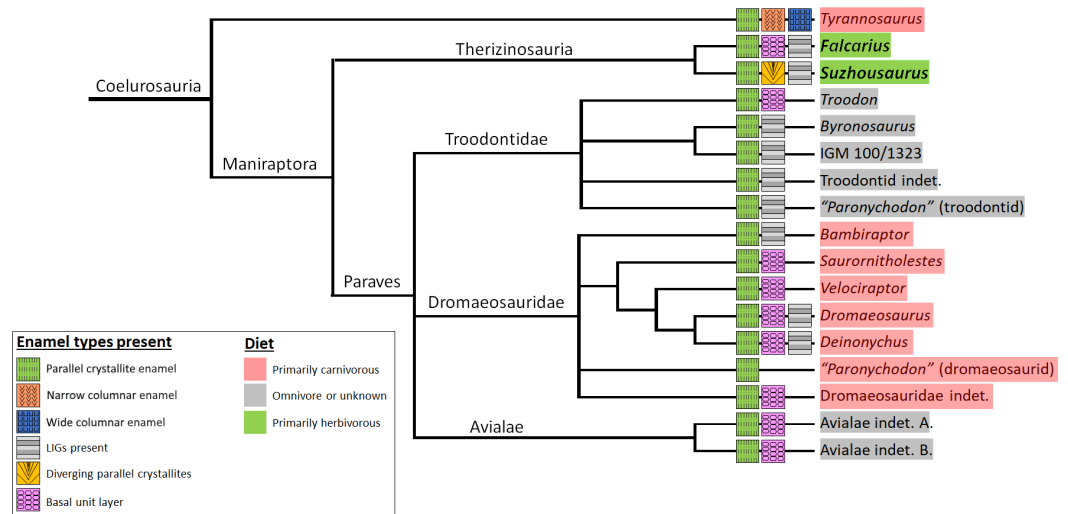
Coelurosauria

Therizinosauria

Maniraptora

Troodontidae

Paraves

Dromaeosauridae

Avialae

Tyrannosaurus

Falcarius

Suzhousaurus

Troodon

Byronosaurus

IGM 100/1323

Troodontid indet.

"Paronychodon" (troodontid)

Bambiraptor

Saurornitholestes

Velociraptor

Dromaeosaurus

Deinonychus

"Paronychodon" (dromaeosaurid)

Dromaeosauridae indet.

Avialae indet. A.

Avialae indet. B.

Enamel types present

Parallel crystallite enamel

Narrow columnar enamel

Wide columnar enamel

LIGs present

Diverging parallel crystallites

Basal unit layer

Diet

Primarily carnivorous

Omnivore or unknown

Primarily herbivorous